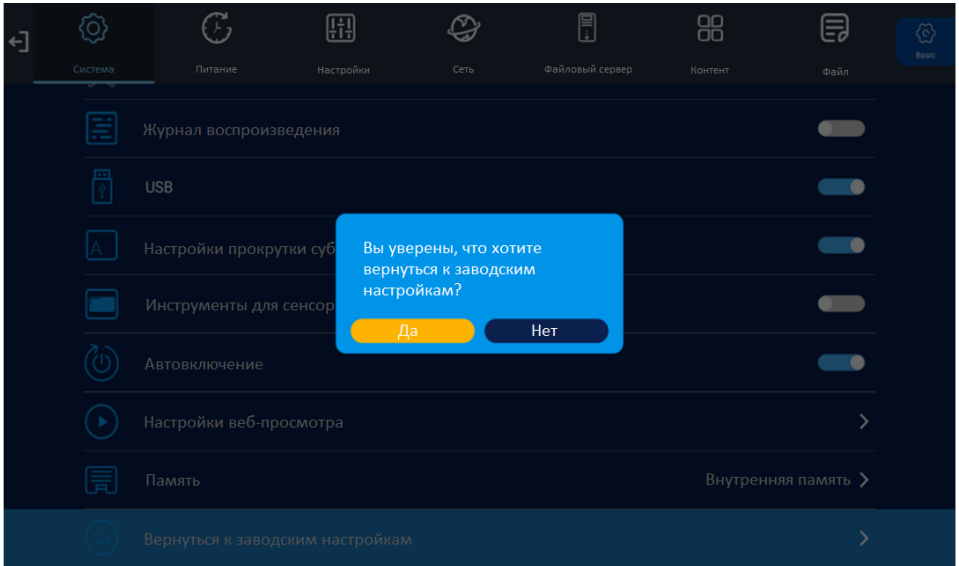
Система
Питание
Настройки
Сеть
Файловый сервер
Контент
Файл
Basic

Журнал воспроизведения
USB
Настройки прокрутки суб
Инструменты для сенсор
Автовключение
Настройки веб-просмотра
Память
Внутренняя память
Вернуться к заводским настройкам

Вы уверены, что хотите вернуться к заводским настройкам?
Да
Нет